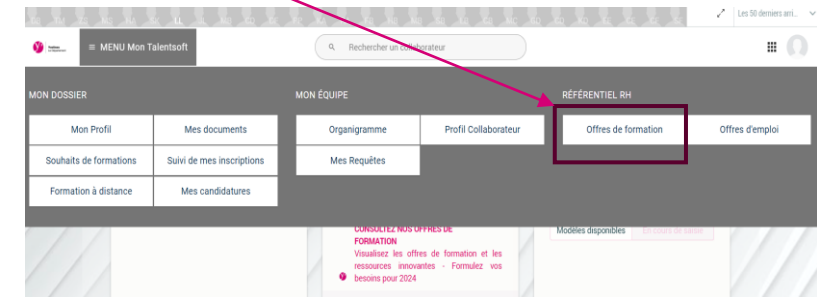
Les 50 derniers arri...

≡ MENU Mon Talentsoft

Rechercher un collaborateur

MON DOSSIER

Mon Profil
Mes documents
Souhaits de formations
Suivi de mes inscriptions
Formation à distance
Mes candidatures

MON ÉQUIPE

Organigramme
Profil Collaborateur
Mes Requêtes

RÉFÉRENTIEL RH

Offres de formation
Offres d'emploi

CONSULTEZ NOS OFFRES DE FORMATION
Visualisez les offres de formation et les ressources innovantes - Formulez vos besoins pour 2024

Modèles disponibles
En cours de saisie